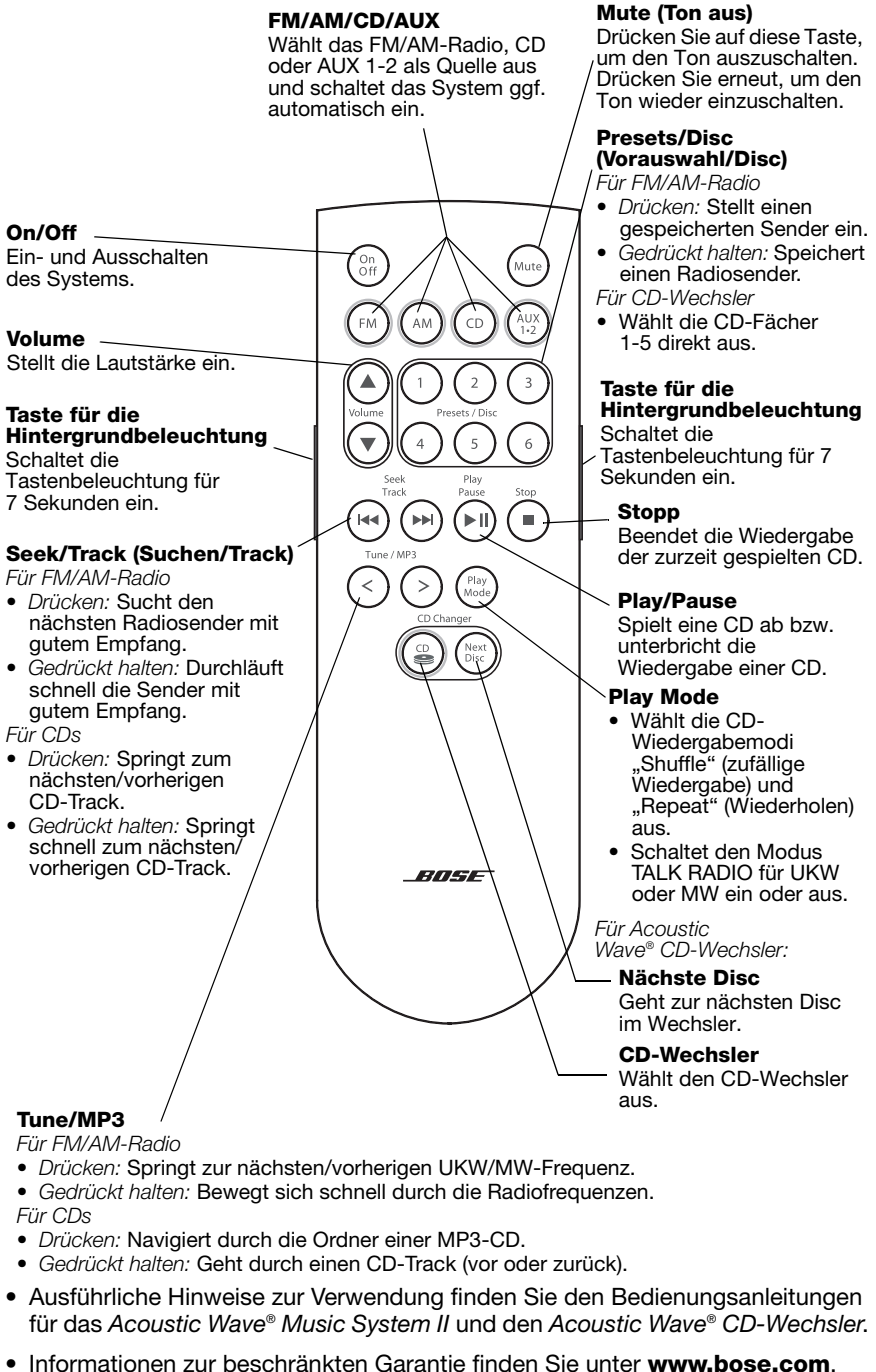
FM/AM/CD/AUX
Wählt das FM/AM-Radio, CD oder AUX 1-2 als Quelle aus und schaltet das System ggf. automatisch ein.

Mute (Ton aus)
Drücken Sie auf diese Taste, um den Ton auszuschalten. Drücken Sie erneut, um den Ton wieder einzuschalten.

Presets/Disc (Vorauswahl/Disc)
Für FM/AM-Radio
• Drücken: Stellt einen gespeicherten Sender ein.
• Gedrückt halten: Speichert einen Radiosender.
Für CD-Wechsler
• Wählt die CD-Fächer 1-5 direkt aus.

On/Off
Ein- und Ausschalten des Systems.

Volume
Stellt die Lautstärke ein.

Taste für die Hintergrundbeleuchtung
Schaltet die Tastenbeleuchtung für 7 Sekunden ein.

Taste für die Hintergrundbeleuchtung
Schaltet die Tastenbeleuchtung für 7 Sekunden ein.

On Off
Mute
FM
AM
CD
AUX 1•2
1
2
3
Volume
Presets / Disc
4
5
6
Seek Track
Play Pause
Stop
Tune / MP3
<
>
Play Mode
CD Changer
CD
Next Disc
BOSE

Stopp
Beendet die Wiedergabe der zurzeit gespielten CD.

Seek/Track (Suchen/Track)
Für FM/AM-Radio
• Drücken: Sucht den nächsten Radiosender mit gutem Empfang.
• Gedrückt halten: Durchläuft schnell die Sender mit gutem Empfang.
Für CDs
• Drücken: Springt zum nächsten/vorherigen CD-Track.
• Gedrückt halten: Springt schnell zum nächsten/vorherigen CD-Track.

Play/Pause
Spielt eine CD ab bzw. unterbricht die Wiedergabe einer CD.

Play Mode
• Wählt die CD-Wiedergabemodi „Shuffle" (zufällige Wiedergabe) und „Repeat" (Wiederholen) aus.
• Schaltet den Modus TALK RADIO für UKW oder MW ein oder aus.

Für Acoustic Wave® CD-Wechsler:

Nächste Disc
Geht zur nächsten Disc im Wechsler.

CD-Wechsler
Wählt den CD-Wechsler aus.

Tune/MP3
Für FM/AM-Radio
• Drücken: Springt zur nächsten/vorherigen UKW/MW-Frequenz.
• Gedrückt halten: Bewegt sich schnell durch die Radiofrequenzen.
Für CDs
• Drücken: Navigiert durch die Ordner einer MP3-CD.
• Gedrückt halten: Geht durch einen CD-Track (vor oder zurück).

• Ausführliche Hinweise zur Verwendung finden Sie den Bedienungsanleitungen für das Acoustic Wave® Music System II und den Acoustic Wave® CD-Wechsler.

• Informationen zur beschränkten Garantie finden Sie unter www.bose.com.